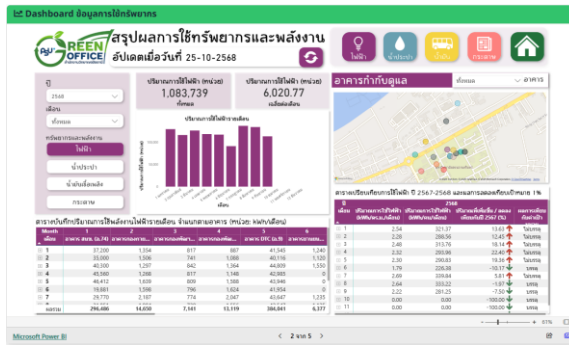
Dashboard ข้อมูลการใช้ทรัพยากร

GREEN OFFICE

สรุปผลการใช้ทรัพยากรและพลังงาน

อัปเดตเมื่อวันที่ 25-10-2568

ไฟฟ้า | น้ำประปา | น้ำมันเชื้อเพลิง | กระดาษ

ปี
2568
เดือน
ทั้งหมด
ทรัพยากรและพลังงาน
ไฟฟ้า
น้ำประปา
น้ำมันเชื้อเพลิง
กระดาษ

ปริมาณการใช้ไฟฟ้า (หน่วย)
1,083,739
ทั้งหมด

ปริมาณการใช้ไฟฟ้า (หน่วย)
6,020.77
เฉลี่ยต่อเดือน

ปริมาณการใช้ไฟฟ้ารายเดือน

อาคารกำกับดูแล

ทั้งหมด

อาคาร

ตารางเปรียบเทียบการใช้ไฟฟ้า ปี 2567-2568 และเป้าหมายลดลงร้อยละ 1%

ตารางปริมาณการใช้พลังงานไฟฟ้ารายเดือน จำแนกตามอาคาร (หน่วย: kWh/เดือน)

| Month เดือน | 1 อาคาร สบข. (1,74) | 2 อาคารเฉลิม... | 3 อาคารเฉลิมพระ... | 4 อาคารเฉลิมพระ... | 5 อาคาร DTC (บน) | 6 อาคาร... |
|---|---|---|---|---|---|---|
| 1 | 37,200 | 1,534 | 817 | 887 | 41,548 | 1,240 |
| 2 | 33,000 | 1,506 | 741 | 1,060 | 40,116 | 1,120 |
| 3 | 40,300 | 1,297 | 842 | 1,364 | 44,609 | 1,550 |
| 4 | 45,560 | 1,266 | 817 | 1,146 | 42,985 | 0 |
| 5 | 46,412 | 1,609 | 809 | 1,586 | 40,946 | 0 |
| 6 | 59,861 | 1,596 | 796 | 1,624 | 41,954 | 0 |
| 7 | 29,770 | 2,107 | 774 | 2,047 | 43,647 | 1,225 |
| รวม | 296,406 | 14,038 | 7,161 | 13,119 | 384,861 | 6,377 |

| เดือน | ปริมาณการใช้ไฟฟ้า (MWh/หน่วยสิบ) | ปริมาณการใช้ไฟฟ้า (MWh/เดือน) | ปริมาณเพิ่มขึ้น / ลดลงเทียบกับปี 2567 (%) | ผลการเทียบกับเป้าหมาย |
|---|---|---|---|---|
| 1 | 2.54 | 321.37 | 13.63 | ไม่ผ่าน |
| 2 | 2.28 | 288.59 | 12.45 | ไม่ผ่าน |
| 3 | 2.48 | 313.76 | 18.14 | ไม่ผ่าน |
| 4 | 2.32 | 293.98 | 22.40 | ไม่ผ่าน |
| 5 | 2.30 | 290.83 | 19.36 | ไม่ผ่าน |
| 6 | 1.79 | 226.38 | -10.17 | ผ่าน |
| 7 | 2.69 | 339.84 | 5.81 | ไม่ผ่าน |
| 8 | 2.64 | 333.22 | -1.67 | ผ่าน |
| 9 | 2.22 | 281.25 | -7.50 | ผ่าน |
| 10 | 0.00 | 0.00 | -100.00 | ผ่าน |
| 11 | 0.00 | 0.00 | -100.00 | ผ่าน |
| 12 | 0.00 | 0.00 | -100.00 | ผ่าน |

Microsoft Power BI

2 จาก 5

- + 87%